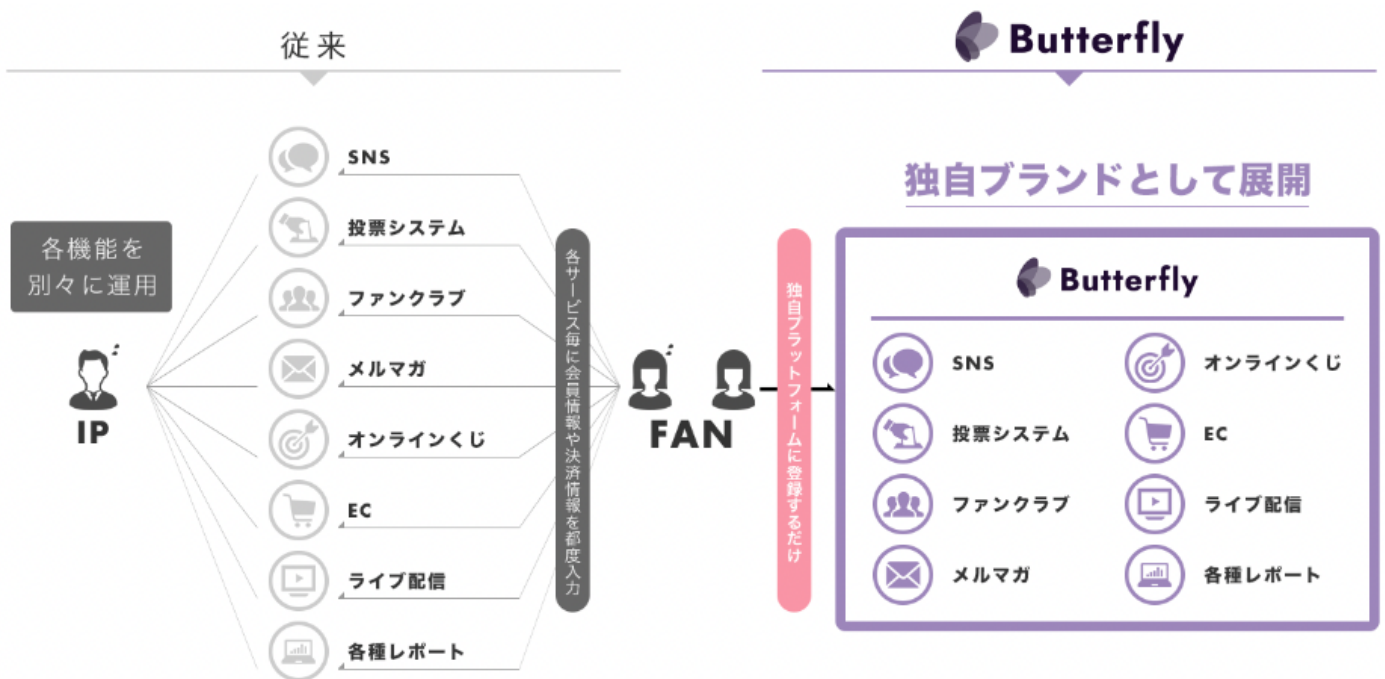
従来

各機能を別々に運用

IP

SNS
投票システム
ファンクラブ
メルマガ
オンラインくじ
EC
ライブ配信
各種レポート

各サービス毎に会員情報や決済情報を都度入力

FAN

Butterfly

独自ブランドとして展開

独自プラットフォームに登録するだけ

Butterfly

SNS
オンラインくじ
投票システム
EC
ファンクラブ
ライブ配信
メルマガ
各種レポート